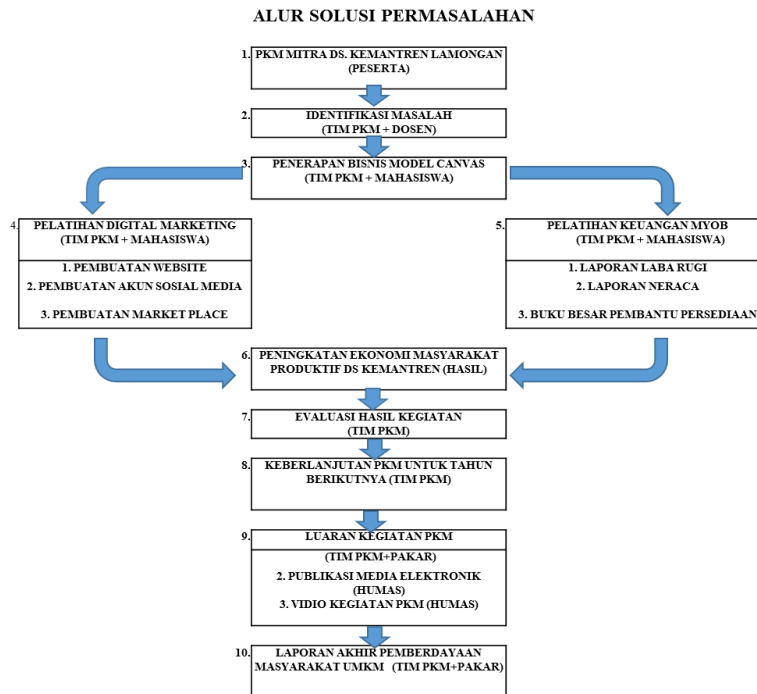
ALUR SOLUSI PERMASALAHAN

1. PKM MITRA DS. KEMANTREN LAMONGAN (PESERTA)

2. IDENTIFIKASI MASALAH (TIM PKM + DOSEN)

3. PENERAPAN BISNIS MODEL CANVAS (TIM PKM + MAHASISWA)

4. PELATIHAN DIGITAL MARKETING (TIM PKM + MAHASISWA)

1. PEMBUATAN WEBSITE
2. PEMBUATAN AKUN SOSIAL MEDIA
3. PEMBUATAN MARKET PLACE

5. PELATIHAN KEUANGAN MYOB (TIM PKM + MAHASISWA)

1. LAPORAN LABA RUGI
2. LAPORAN NERACA
3. BUKU BESAR PEMBANTU PERSEDIAAN

6. PENINGKATAN EKONOMI MASYARAKAT PRODUKTIF DS KEMANTREN (HASIL)

7. EVALUASI HASIL KEGIATAN (TIM PKM)

8. KEBERLANJUTAN PKM UNTUK TAHUN BERIKUTNYA (TIM PKM)

9. LUARAN KEGIATAN PKM
(TIM PKM+PAKAR)
2. PUBLIKASI MEDIA ELEKTRONIK (HUMAS)
3. VIDIO KEGIATAN PKM (HUMAS)

10. LAPORAN AKHIR PEMBERDAYAAN MASYARAKAT UMKM (TIM PKM+PAKAR)